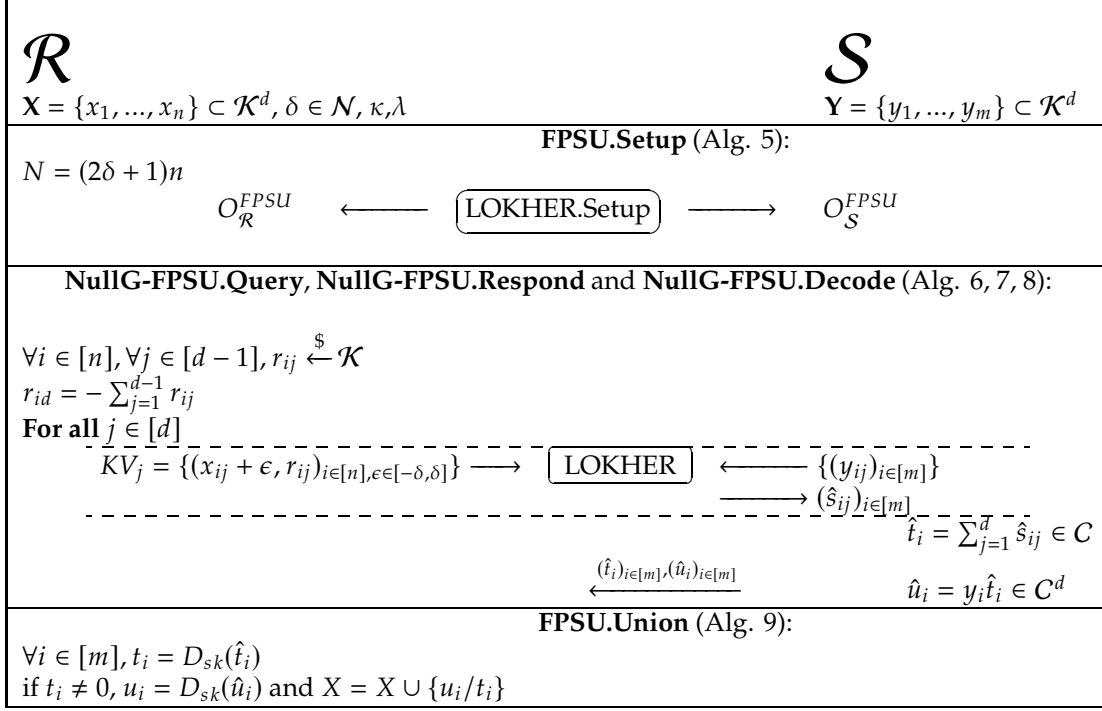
$\mathcal{R}$

$\mathbf{X} = \{x_1, ..., x_n\} \subset \mathcal{K}^d$, $\delta \in \mathcal{N}$, $\kappa$,$\lambda$

$\mathcal{S}$

$\mathbf{Y} = \{y_1, ..., y_m\} \subset \mathcal{K}^d$

**FPSU.Setup** (Alg. 5):

$N = (2\delta + 1)n$

$O_{\mathcal{R}}^{FPSU}$ $\longleftarrow$ LOKHER.Setup $\longrightarrow$ $O_{\mathcal{S}}^{FPSU}$

**NullG-FPSU.Query**, **NullG-FPSU.Respond** and **NullG-FPSU.Decode** (Alg. 6, 7, 8):

$\forall i \in [n], \forall j \in [d-1], r_{ij} \xleftarrow{\$} \mathcal{K}$

$r_{id} = -\sum_{j=1}^{d-1} r_{ij}$

**For all** $j \in [d]$

$KV_j = \{(x_{ij} + \epsilon, r_{ij})_{i\in[n],\epsilon\in[-\delta,\delta]}\} \longrightarrow$ LOKHER $\longleftarrow \{(y_{ij})_{i\in[m]}\}$

$\longrightarrow (\hat{s}_{ij})_{i\in[m]}$

$\hat{t}_i = \sum_{j=1}^{d} \hat{s}_{ij} \in C$

$\xleftarrow{(\hat{t}_i)_{i\in[m]},(\hat{u}_i)_{i\in[m]}}$

$\hat{u}_i = y_i\hat{t}_i \in C^d$

**FPSU.Union** (Alg. 9):

$\forall i \in [m]$, $t_i = D_{sk}(\hat{t}_i)$

if $t_i \neq 0$, $u_i = D_{sk}(\hat{u}_i)$ and $X = X \cup \{u_i/t_i\}$